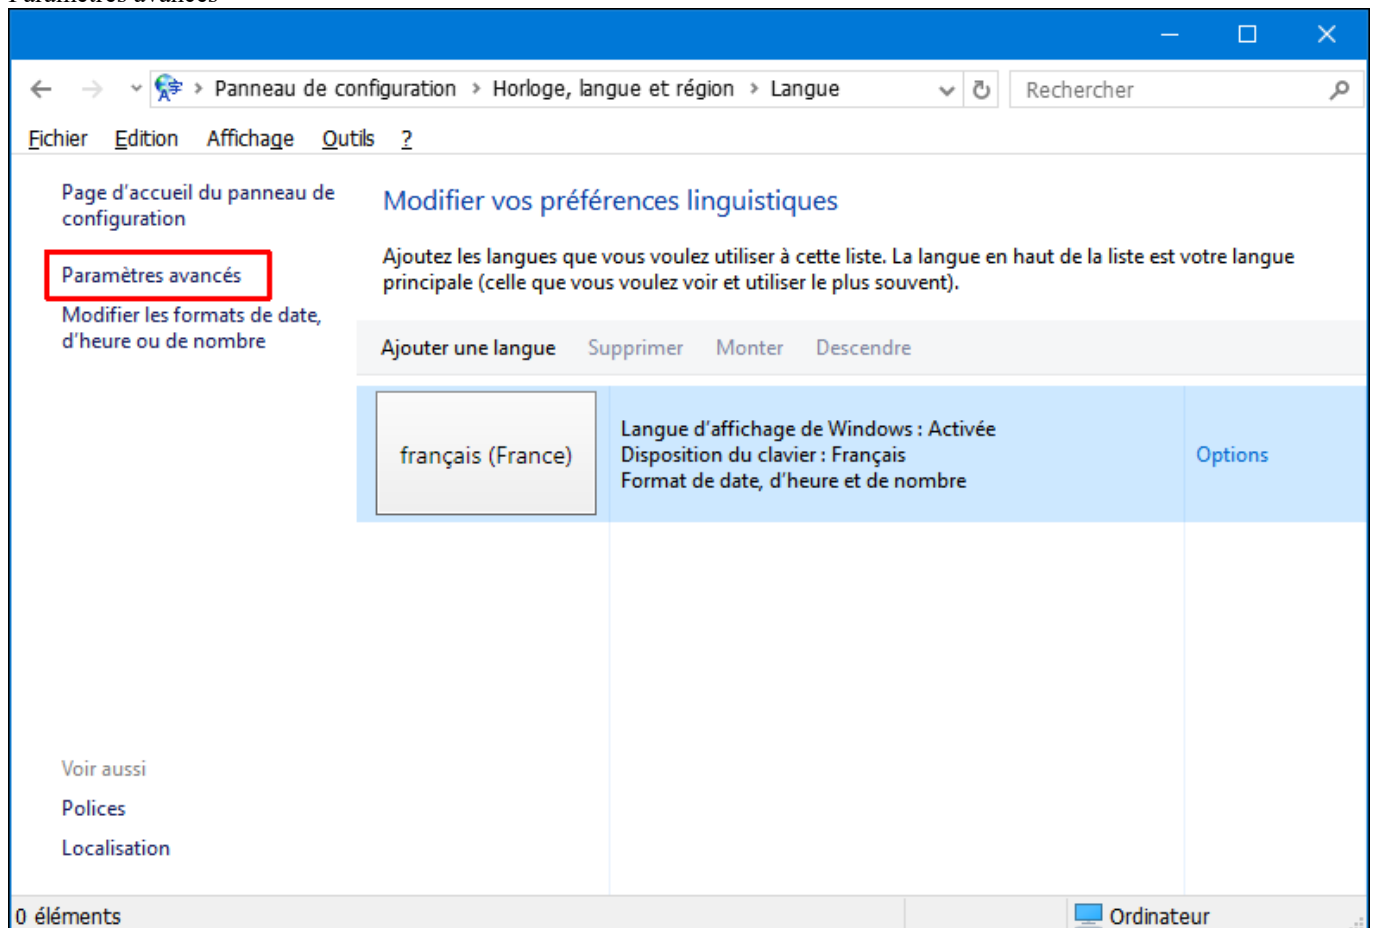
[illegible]

Panneau de configuration › Horloge, langue et région › Langue

Rechercher

Fichier Edition Affichage Outils ?

Page d'accueil du panneau de configuration

Paramètres avancés

Modifier les formats de date, d'heure ou de nombre

Modifier vos préférences linguistiques

Ajoutez les langues que vous voulez utiliser à cette liste. La langue en haut de la liste est votre langue principale (celle que vous voulez voir et utiliser le plus souvent).

Ajouter une langue Supprimer Monter Descendre

français (France)

Langue d'affichage de Windows : Activée
Disposition du clavier : Français
Format de date, d'heure et de nombre

Options

Voir aussi

Polices

Localisation

0 éléments

Ordinateur